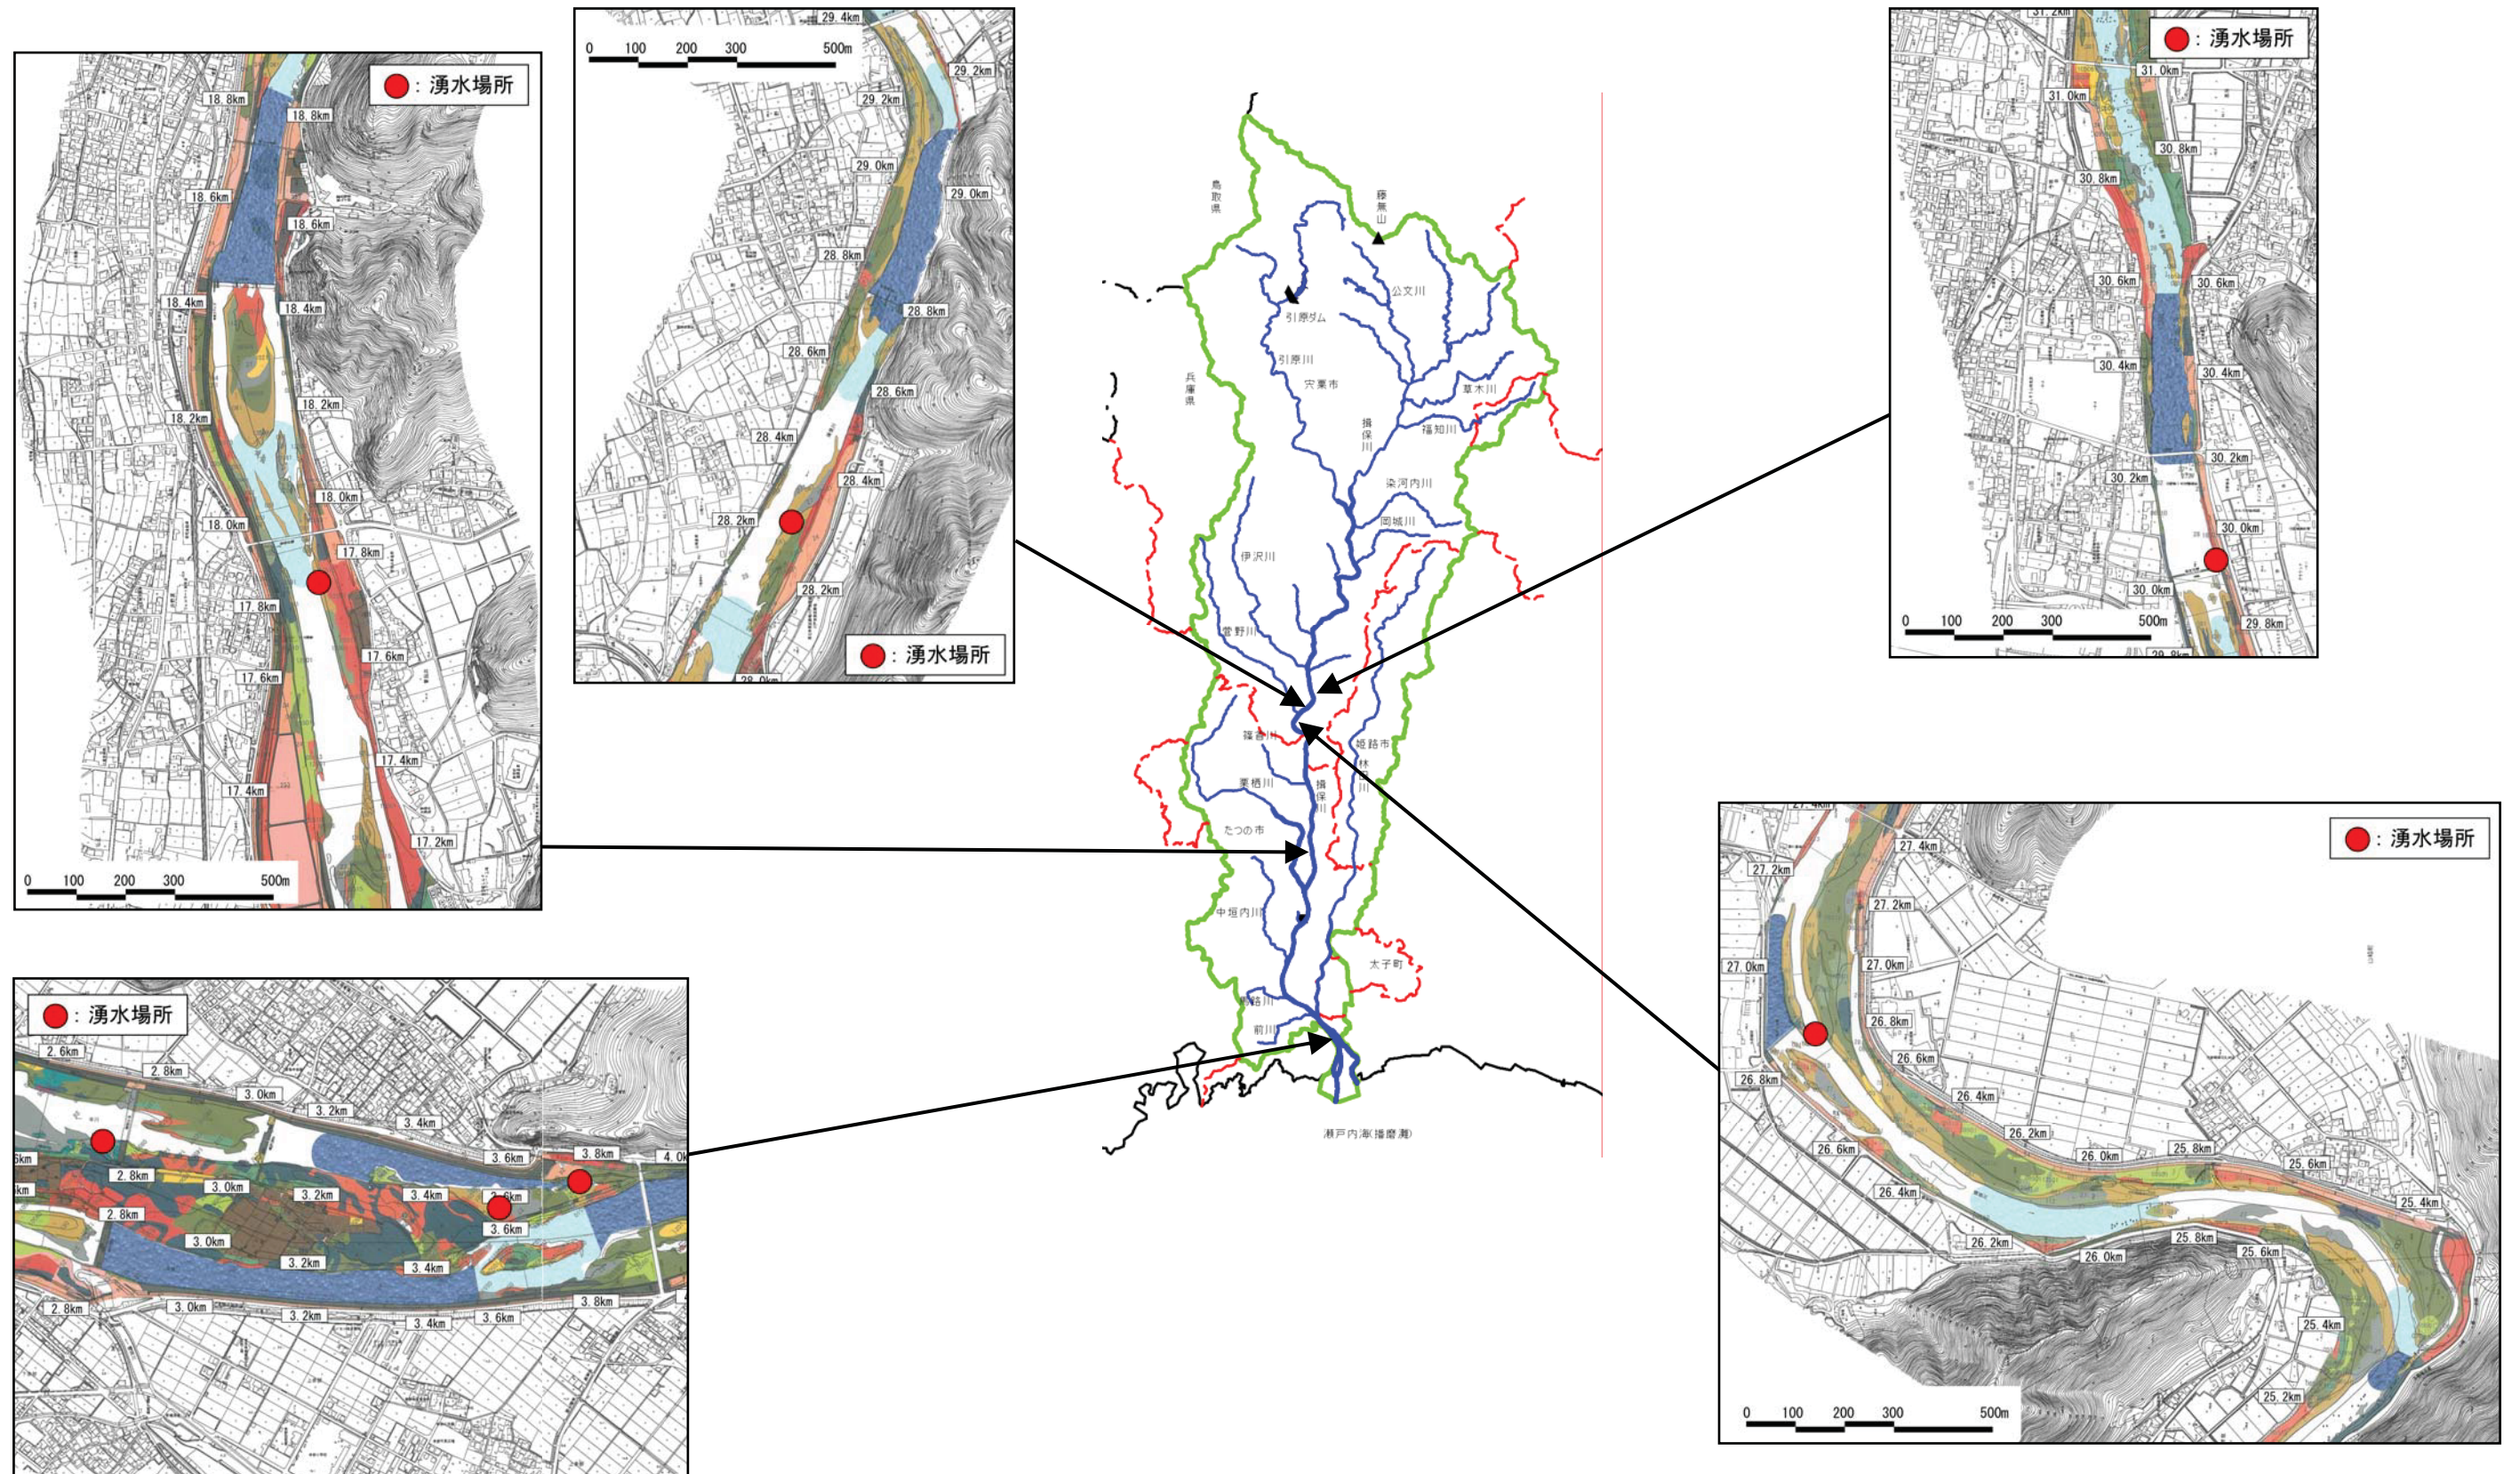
●：湧水場所

18.8km
18.8km
18.6km
18.6km
18.4km
18.4km
18.2km
18.2km
18.0km
18.0km
17.8km
17.8km
17.6km
17.6km
17.4km
17.4km
17.2km
0 100 200 300 500m

0 100 200 300 500m
29.4km
29.2km
29.2km
29.0km
29.0km
28.8km
28.8km
28.6km
28.6km
28.4km
28.4km
28.2km
28.2km
28.0km
●：湧水場所

●：湧水場所
31.0km
31.0km
30.8km
30.8km
30.6km
30.6km
30.4km
30.4km
30.2km
30.2km
30.0km
30.0km
29.8km
0 100 200 300 500m

鳥取県
藤無山
公文川
引原ダム
引原川
宍粟市
草木川
揖保川
福知川
兵庫県
染河内川
東河内川
伊沢川
菅野川
姫路市
林田川
揖保川
栗栖川
たつの市
中垣内川
太子町
前川
瀬戸内海(播磨灘)

●：湧水場所
2.6km
2.8km
3.0km
3.2km
3.4km
3.6km
3.8km
4.0km
2.8km
3.0km
3.2km
3.4km
3.6km
3.6km
2.8km
3.0km
3.2km
3.4km
2.8km
3.0km
3.2km
3.4km
3.6km
3.8km

●：湧水場所
27.4km
27.2km
27.2km
27.0km
27.0km
26.8km
26.8km
26.6km
26.6km
26.4km
26.4km
26.2km
26.2km
26.0km
26.0km
25.8km
25.8km
25.6km
25.6km
25.4km
25.4km
25.2km
0 100 200 300 500m